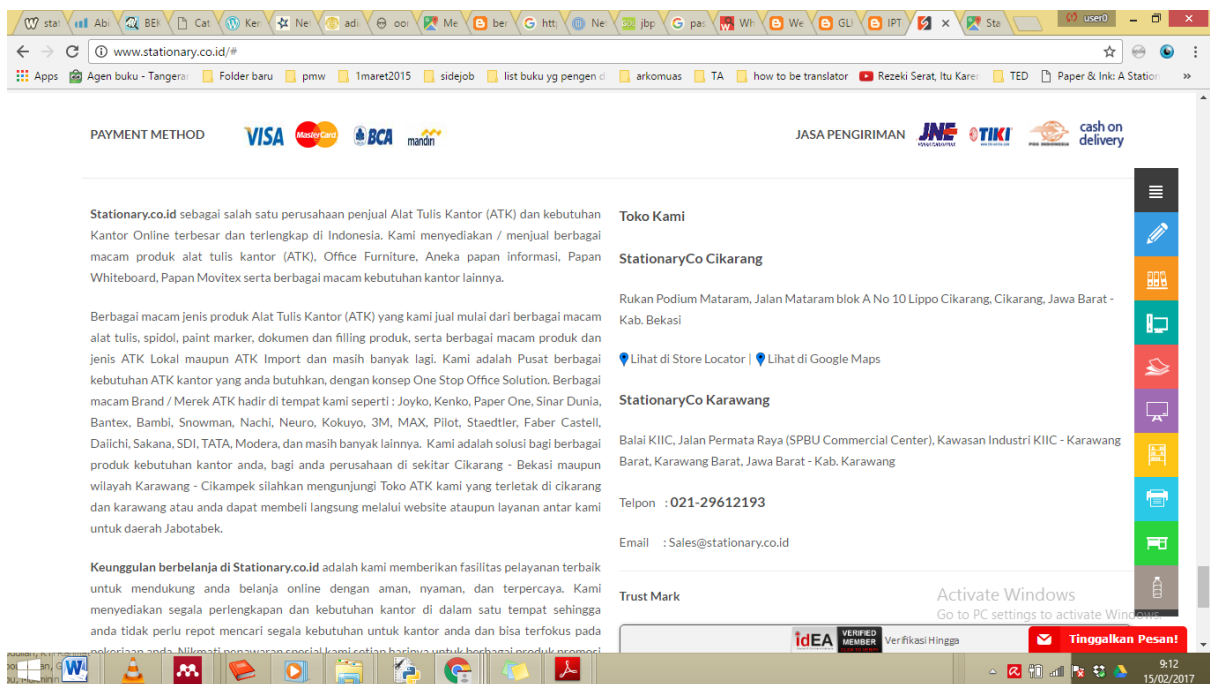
sta | Abl | BEI | Cat | Ker | Ne | adi | oor | Me | ber | http | Ne | jbp | pas | Wh | We | GLI | IPT | Sta

user0

www.stationary.co.id/#

Apps | Agen buku - Tangerar | Folder baru | pmw | 1maret2015 | sidejob | list buku yg pengen d | arkomuas | TA | how to be translator | Rezeki Serat, Itu Karer | TED | Paper & Ink: A Station

PAYMENT METHOD VISA MasterCard BCA mandiri

JASA PENGIRIMAN JNE TIKI cash on delivery

**Stationary.co.id** sebagai salah satu perusahaan penjual Alat Tulis Kantor (ATK) dan kebutuhan Kantor Online terbesar dan terlengkap di Indonesia. Kami menyediakan / menjual berbagai macam produk alat tulis kantor (ATK), Office Furniture, Aneka papan informasi, Papan Whiteboard, Papan Movitex serta berbagai macam kebutuhan kantor lainnya.

Berbagai macam jenis produk Alat Tulis Kantor (ATK) yang kami jual mulai dari berbagai macam alat tulis, spidol, paint marker, dokumen dan filling produk, serta berbagai macam produk dan jenis ATK Lokal maupun ATK Import dan masih banyak lagi. Kami adalah Pusat berbagai kebutuhan ATK kantor yang anda butuhkan, dengan konsep One Stop Office Solution. Berbagai macam Brand / Merek ATK hadir di tempat kami seperti : Joyko, Kenko, Paper One, Sinar Dunia, Bantex, Bambi, Snowman, Nachi, Neuro, Kokuyo, 3M, MAX, Pilot, Staedtler, Faber Castell, Daiichi, Sakana, SDI, TATA, Modera, dan masih banyak lainnya. Kami adalah solusi bagi berbagai produk kebutuhan kantor anda, bagi anda perusahaan di sekitar Cikarang - Bekasi maupun wilayah Karawang - Cikampek silahkan mengunjungi Toko ATK kami yang terletak di cikarang dan karawang atau anda dapat membeli langsung melalui website ataupun layanan antar kami untuk daerah Jabotabek.

**Keunggulan berbelanja di Stationary.co.id** adalah kami memberikan fasilitas pelayanan terbaik untuk mendukung anda belanja online dengan aman, nyaman, dan terpercaya. Kami menyediakan segala perlengkapan dan kebutuhan kantor di dalam satu tempat sehingga anda tidak perlu repot mencari segala kebutuhan untuk kantor anda dan bisa terfokus pada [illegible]

**Toko Kami**

**StationaryCo Cikarang**

Rukan Podium Mataram, Jalan Mataram blok A No 10 Lippo Cikarang, Cikarang, Jawa Barat - Kab. Bekasi

Lihat di Store Locator | Lihat di Google Maps

**StationaryCo Karawang**

Balai KIIC, Jalan Permata Raya (SPBU Commercial Center), Kawasan Industri KIIC - Karawang Barat, Karawang Barat, Jawa Barat - Kab. Karawang

Telpon : **021-29612193**

Email : Sales@stationary.co.id

**Trust Mark**

idEA VERIFIED MEMBER Verifikasi Hingga

Activate Windows
Go to PC settings to activate Windows.

Tinggalkan Pesan!

9:12
15/02/2017